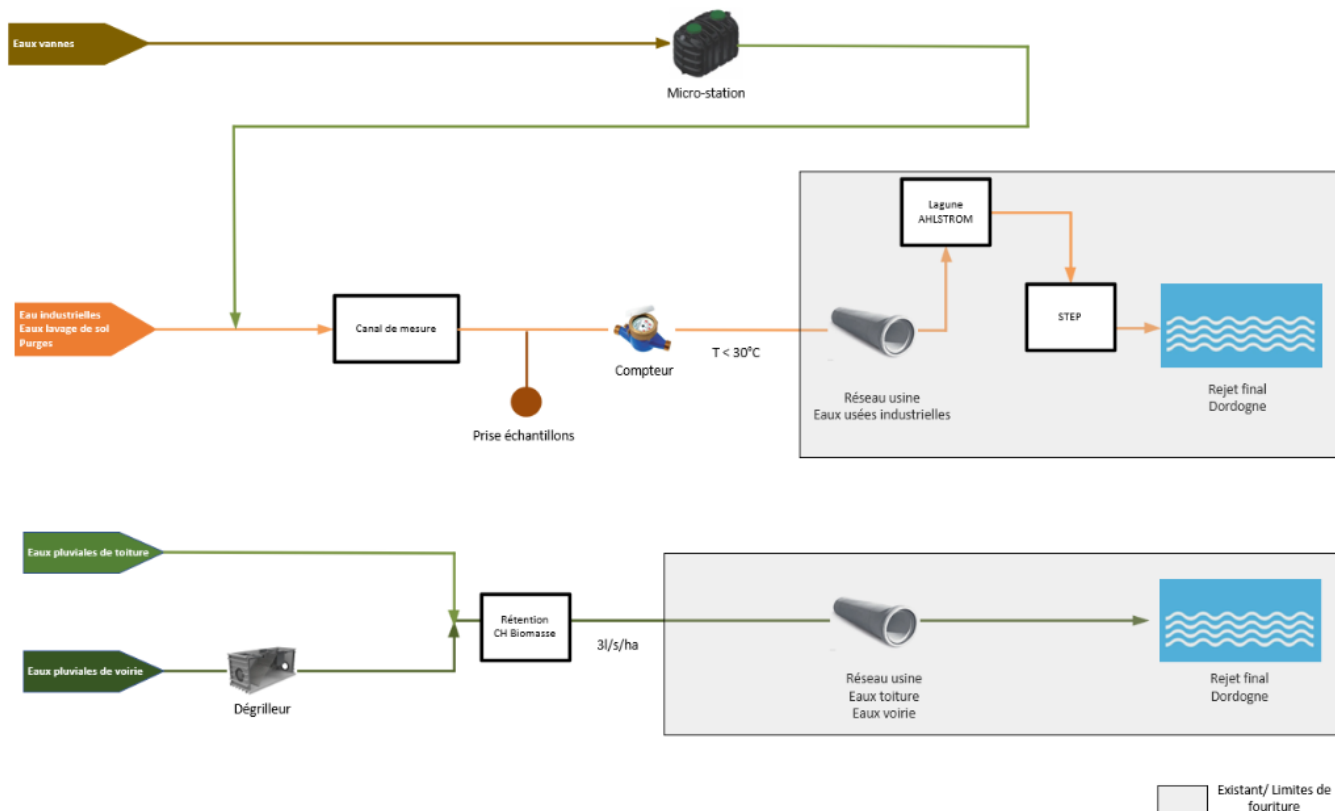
Eaux vannes

Micro-station

Eau industrielles
Eaux lavage de sol
Purges

Canal de mesure

Compteur

T < 30°C

Prise échantillons

Lagune
AHLSTROM

STEP

Réseau usine
Eaux usées industrielles

Rejet final
Dordogne

Eaux pluviales de toiture

Eaux pluviales de voirie

Dégrilleur

Rétention
CH Biomasse

3l/s/ha

Réseau usine
Eaux toiture
Eaux voirie

Rejet final
Dordogne

Existant/ Limites de fouriture